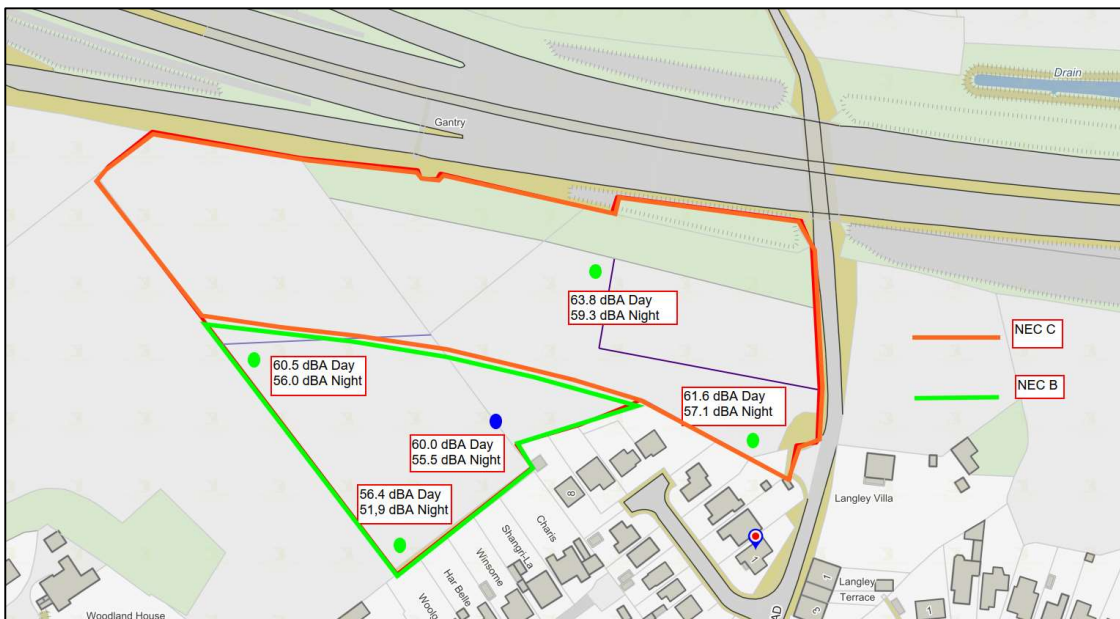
Drain

Gantry

63.8 dBA Day
59.3 dBA Night

60.5 dBA Day
56.0 dBA Night

61.6 dBA Day
57.1 dBA Night

60.0 dBA Day
55.5 dBA Night

56.4 dBA Day
51,9 dBA Night

NEC C

NEC B

Langley Villa

8

Charis

Shangri-La

Winsome

Har Belle

Woolg

Woodland House

7

1

Langley
Terrace

3

1

AD